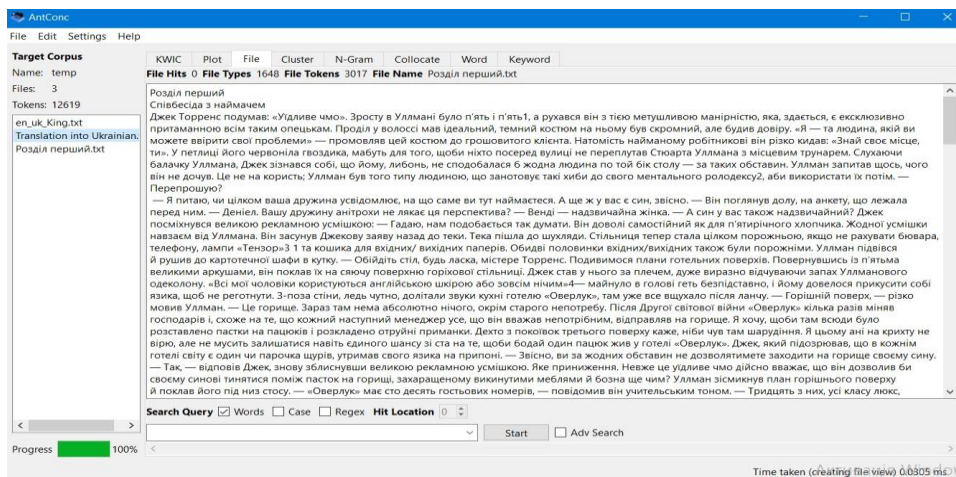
AntConc

File Edit Settings Help

Target Corpus
Name: temp
Files: 3
Tokens: 12619

en_uk_King.txt
Translation into Ukrainian.
Розділ перший.txt

KWIC Plot File Cluster N-Gram Collocate Word Keyword

File Hits 0 File Types 1648 File Tokens 3017 File Name Розділ перший.txt

Розділ перший
Співбесіда з наймачем
Джек Торренс подумав: «Уїдливе чмо». Зросту в Уллмані було п'ять і п'ять1, а рухався він з тією метушливою манірністю, яка, здається, є ексклюзивно притаманною всім таким опецькам. Проділ у волоссі мав ідеальний, темний костюм на ньому був скромний, але будив довіру. «Я — та людина, якій ви можете ввірити свої проблеми» — промовляв цей костюм до грошовитого клієнта. Натомість найманому робітникові він різко кидав: «Знай своє місце, ти». У петлиці його червоніла гвоздика, мабуть для того, щоби ніхто посеред вулиці не переплутав Стюарта Уллмана з місцевим трунарем. Слухаючи балачку Уллмана, Джек зізнався собі, що йому, либонь, не сподобалася б жодна людина по той бік столу — за таких обставин. Уллман запитав щось, чого він не дочув. Це не на користь; Уллман був того типу людиною, що занотовує такі хиби до свого ментального ролодексу2, аби використати їх потім. — Перепрошую?
— Я питаю, чи цілком ваша дружина усвідомлює, на що саме ви тут наймаєтеся. А ще ж у вас є син, звісно. — Він поглянув долу, на анкету, що лежала перед ним. — Деніел. Вашу дружину анітрохи не лякає ця перспектива? — Венді — надзвичайна жінка. — А син у вас також надзвичайний? Джек посміхнувся великою рекламною усмішкою: — Гадаю, нам подобається так думати. Він доволі самостійний як для п'ятирічного хлопчика. Жодної усмішки навзаєм від Уллмана. Він засунув Джекову заяву назад до теки. Тека пішла до шухляди. Стільниця тепер стала цілком порожньою, якщо не рахувати бювара, телефону, лампи «Тензор»3 і та кошика для вхідних/ вихідних паперів. Обидві половинки вхідних/вихідних також були порожніми. Уллман підвівся й рушив до картотечної шафи в кутку. — Обійдіть стіл, будь ласка, містере Торренс. Подивимося плани готельних поверхів. Повернувшись із п'ятьма великими аркушами, він поклав їх на сяючу поверхню горіхової стільниці. Джек став у нього за плечем, дуже виразно відчуваючи запах Уллманового одеколону. «Всі мої чоловіки користуються англійською шкірою або зовсім нічим»4— майнуло в голові геть безпідставно, і йому довелося прикусити собі язика, щоб не регочнути. 3-поза стіни, ледь чутно, долітали звуки кухні готелю «Оверлук», там уже все вщухало після ланчу. — Горішній поверх, — різко мовив Уллман. — Це горище. Зараз там нема абсолютно нічого, окрім старого непотребу. Після Другої світової війни «Оверлук» кілька разів міняв господарів і, схоже на те, що кожний наступний менеджер усе, що він вважав непотрібним, відправляв на горище. Я хочу, щоби там всюди були розставлено пастки на пацюків і розкладено отруйні приманки. Дехто з покоївок третього поверху каже, ніби чув там шарудіння. Я цьому ані на крихту не вірю, але не мусить залишатися навіть єдиного шансу зі ста на те, щоби бодай один пацюк жив у готелі «Оверлук». Джек, який підозрював, що в кожнім готелі світу є один чи парочка щурів, утримав свого язика на припоні. — Звісно, ви за жодних обставин не дозволятимете заходити на горище своєму сину. — Так, — відповів Джек, знову зблиснувши великою рекламною усмішкою. Яке приниження. Невже це уїдливе чмо дійсно вважає, що він дозволив би своєму синові тинятися поміж пасток на горищі, захаращеному викинутими меблями й бозна ще чим? Уллман зісмикнув план горішнього поверху й поклав його під низ стосу. — «Оверлук» має сто десять гостьових номерів, — повідомив він учительським тоном. — Тридцять з них, усі класу люкс,

Search Query ☑ Words ☐ Case ☐ Regex Hit Location 0

Start ☐ Adv Search

Progress 100%

Time taken (creating file view) 0.0305 ms